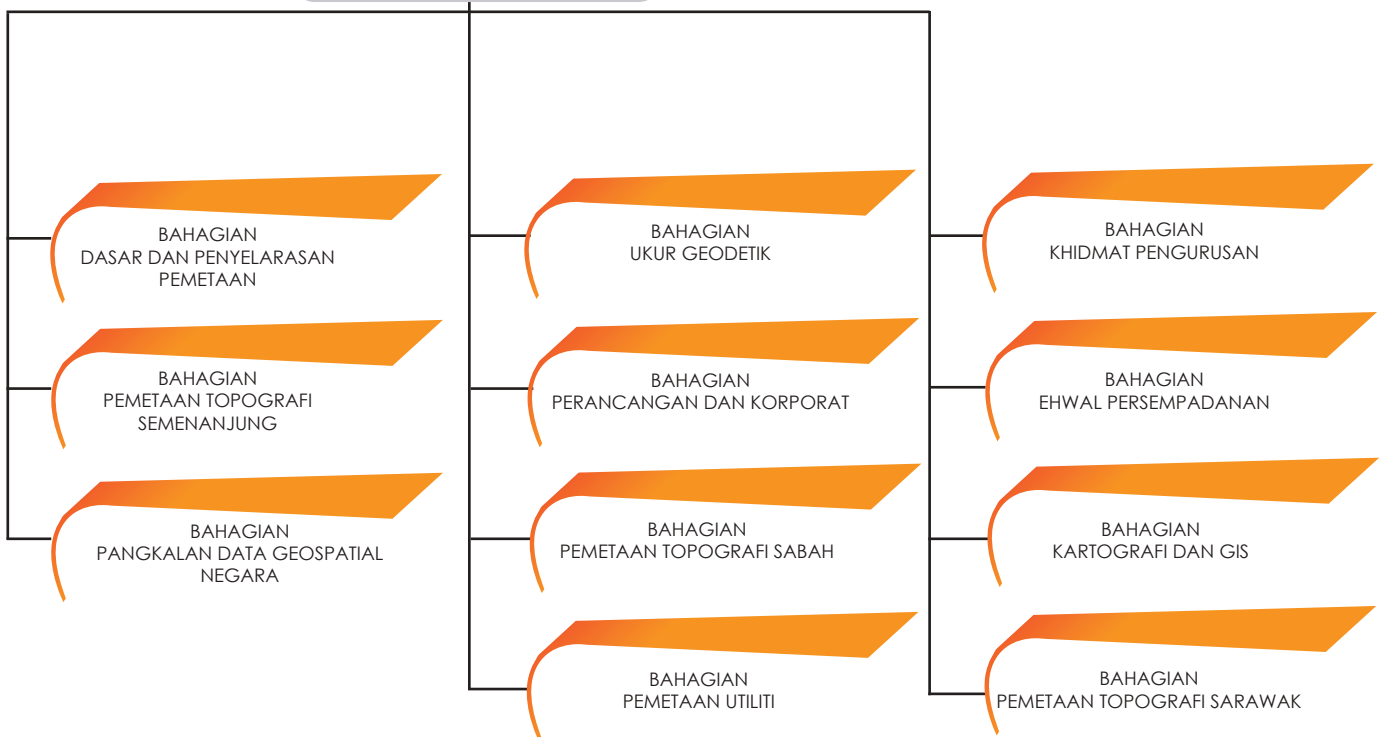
BAHAGIAN
DASAR DAN PENYELARASAN
PEMETAAN

BAHAGIAN
PEMETAAN TOPOGRAFI
SEMENANJUNG

BAHAGIAN
PANGKALAN DATA GEOSPATIAL
NEGARA

BAHAGIAN
UKUR GEODETIK

BAHAGIAN
PERANCANGAN DAN KORPORAT

BAHAGIAN
PEMETAAN TOPOGRAFI SABAH

BAHAGIAN
PEMETAAN UTILITI

BAHAGIAN
KHIDMAT PENGURUSAN

BAHAGIAN
EHWAL PERSEMPADANAN

BAHAGIAN
KARTOGRAFI DAN GIS

BAHAGIAN
PEMETAAN TOPOGRAFI SARAWAK